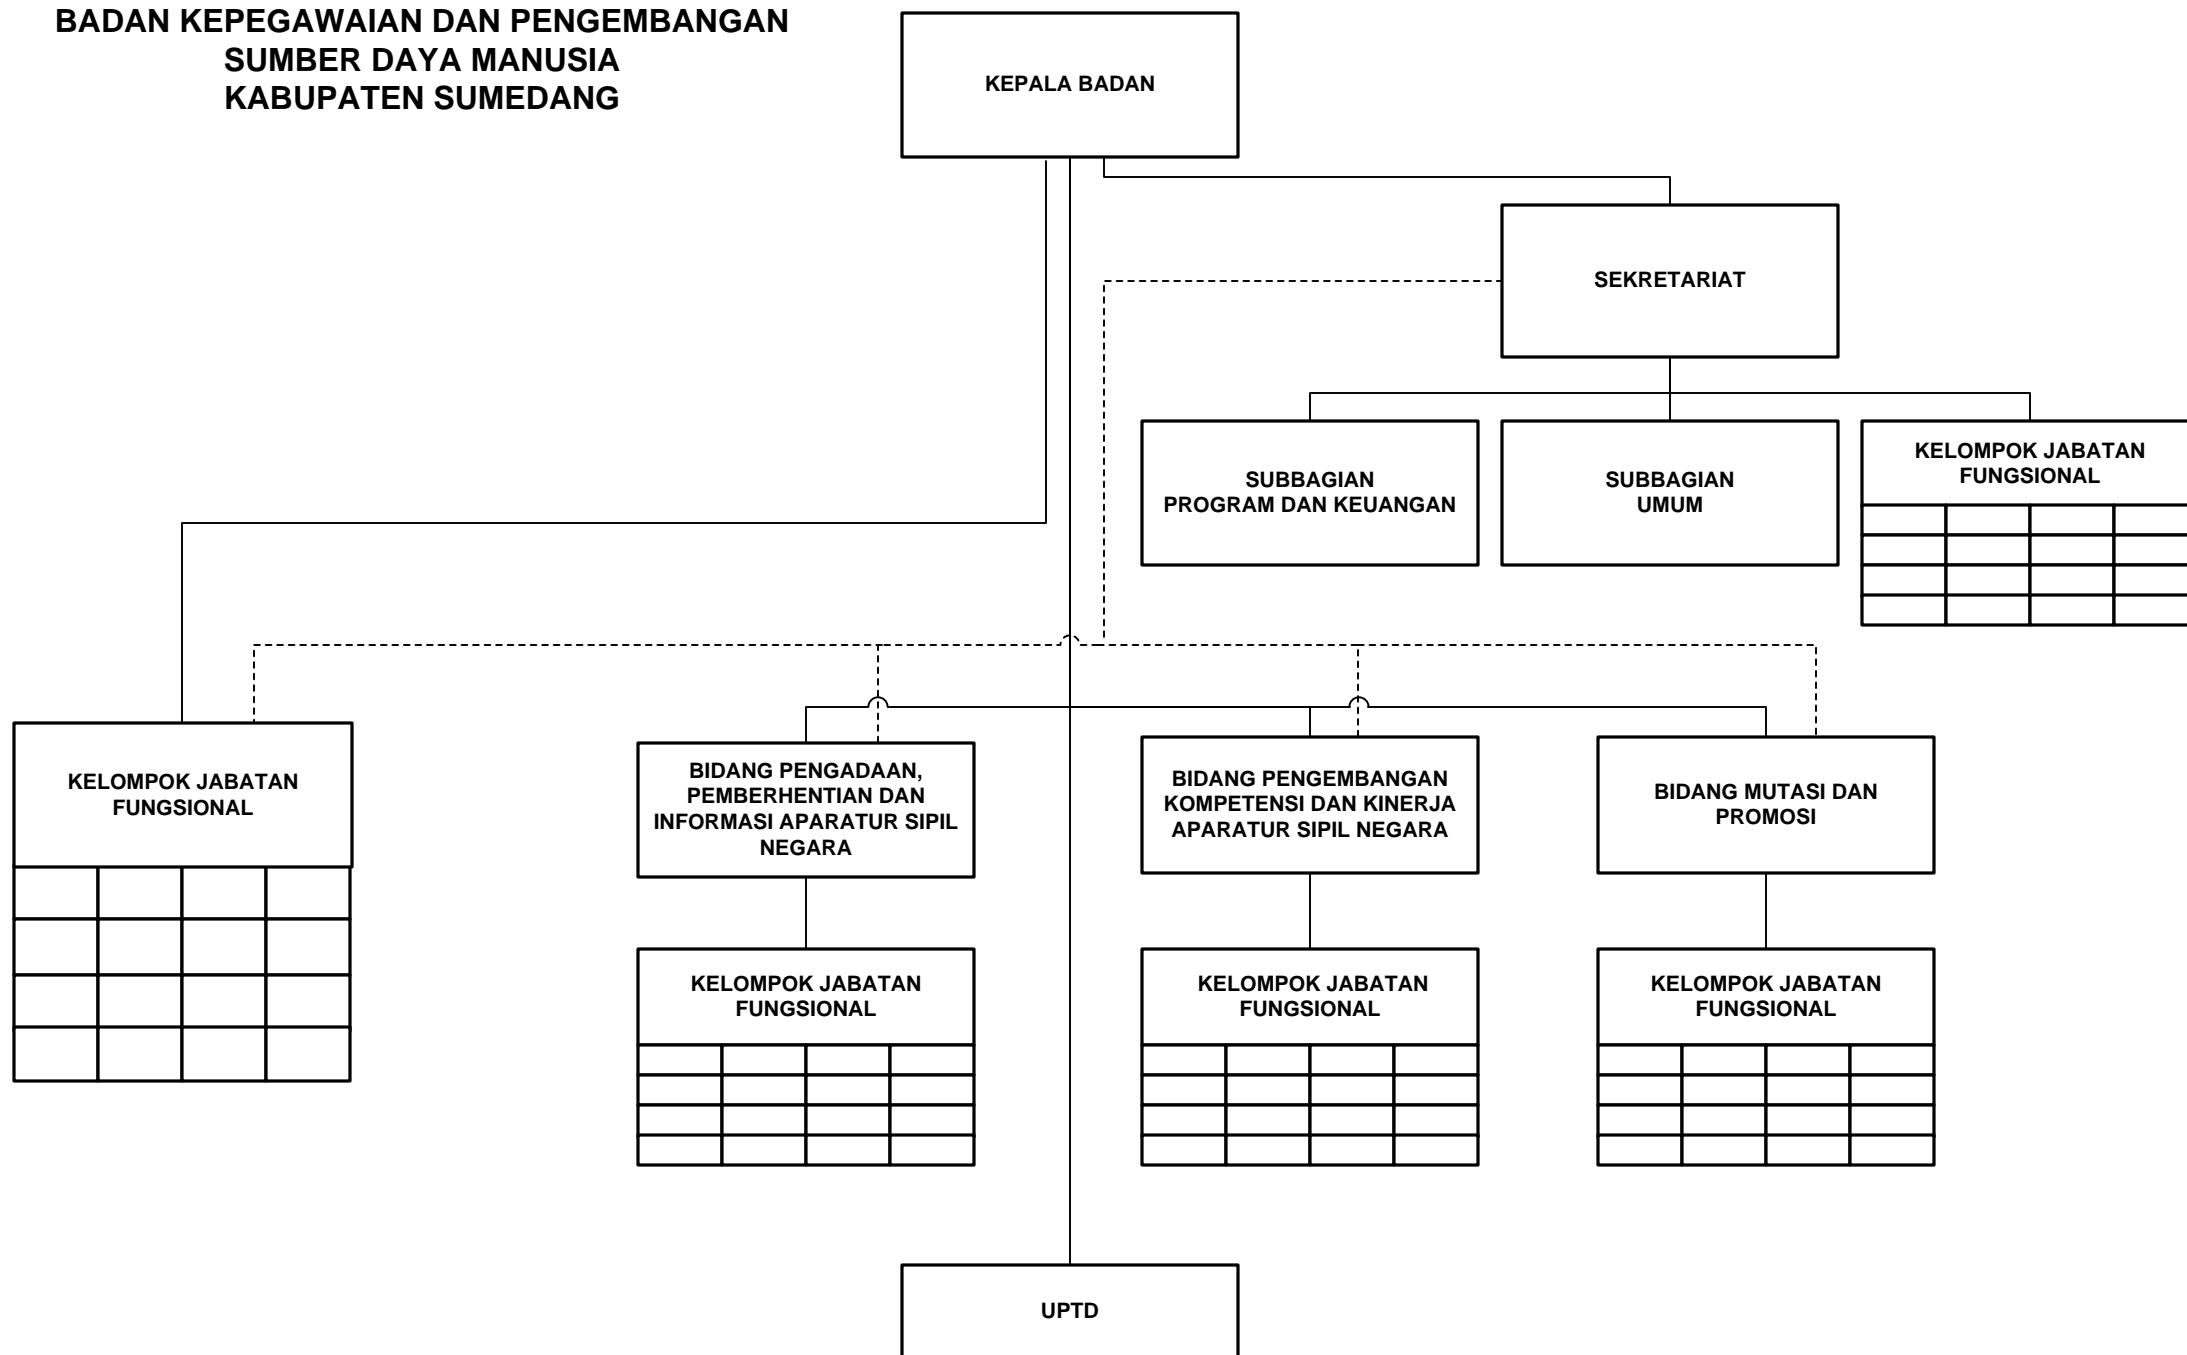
BADAN KEPEGAWAIAN DAN PENGEMBANGAN
SUMBER DAYA MANUSIA
KABUPATEN SUMEDANG

KEPALA BADAN

SEKRETARIAT

SUBBAGIAN
PROGRAM DAN KEUANGAN

SUBBAGIAN
UMUM

KELOMPOK JABATAN FUNGSIONAL

KELOMPOK JABATAN FUNGSIONAL

BIDANG PENGADAAN, PEMBERHENTIAN DAN INFORMASI APARATUR SIPIL NEGARA

BIDANG PENGEMBANGAN KOMPETENSI DAN KINERJA APARATUR SIPIL NEGARA

BIDANG MUTASI DAN PROMOSI

KELOMPOK JABATAN FUNGSIONAL

KELOMPOK JABATAN FUNGSIONAL

KELOMPOK JABATAN FUNGSIONAL

UPTD